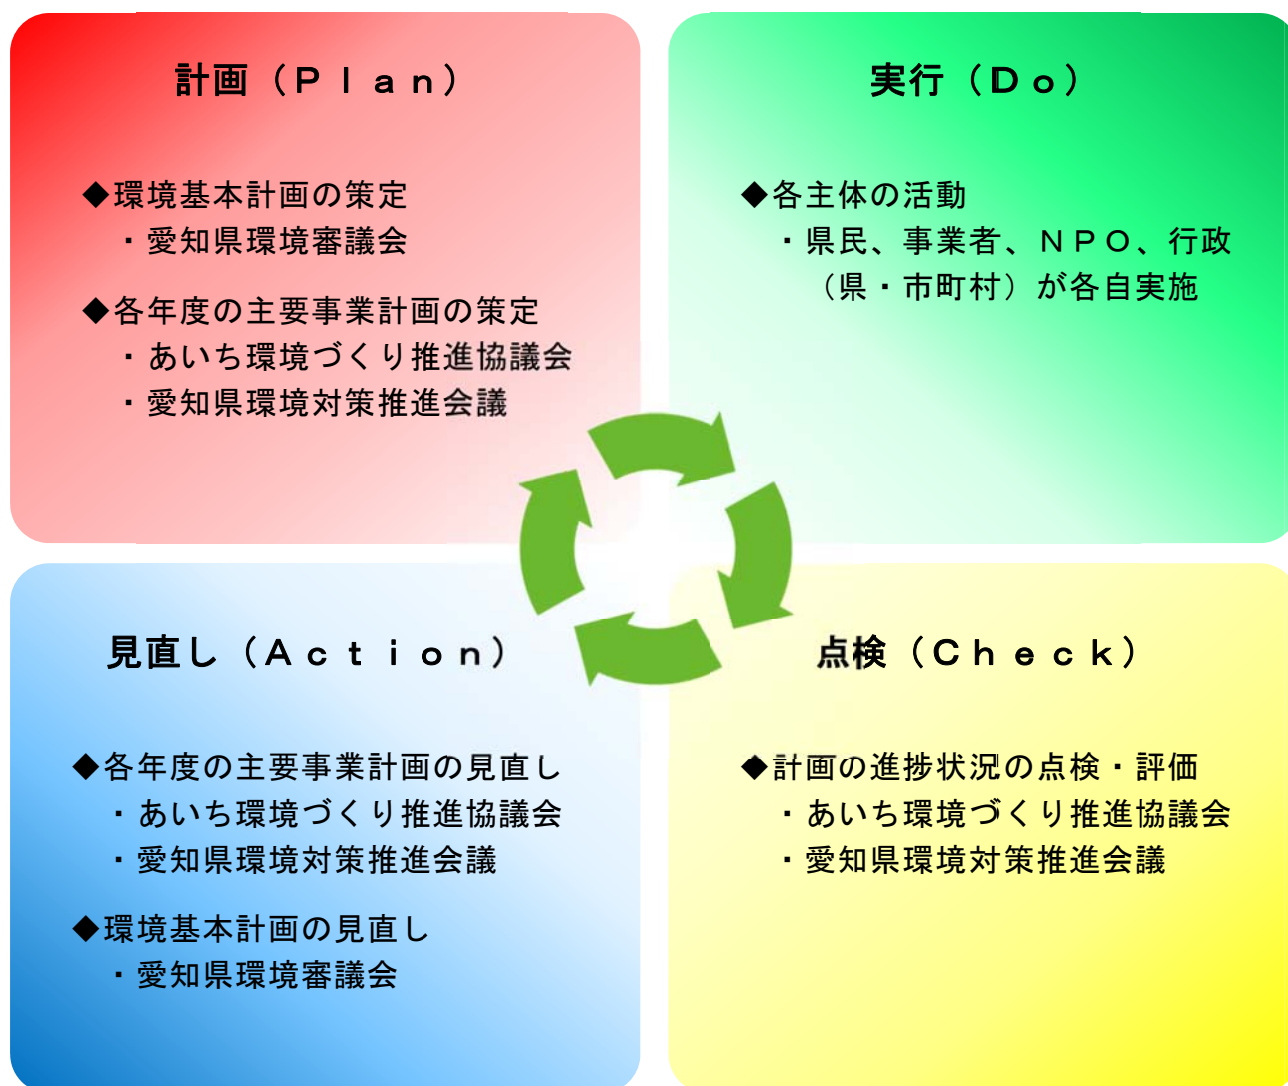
計画（Ｐｌａｎ）

◆環境基本計画の策定
・愛知県環境審議会

◆各年度の主要事業計画の策定
・あいち環境づくり推進協議会
・愛知県環境対策推進会議

実行（Ｄｏ）

◆各主体の活動
・県民、事業者、ＮＰＯ、行政（県・市町村）が各自実施

見直し（Ａｃｔｉｏｎ）

◆各年度の主要事業計画の見直し
・あいち環境づくり推進協議会
・愛知県環境対策推進会議

◆環境基本計画の見直し
・愛知県環境審議会

点検（Ｃｈｅｃｋ）

◆計画の進捗状況の点検・評価
・あいち環境づくり推進協議会
・愛知県環境対策推進会議